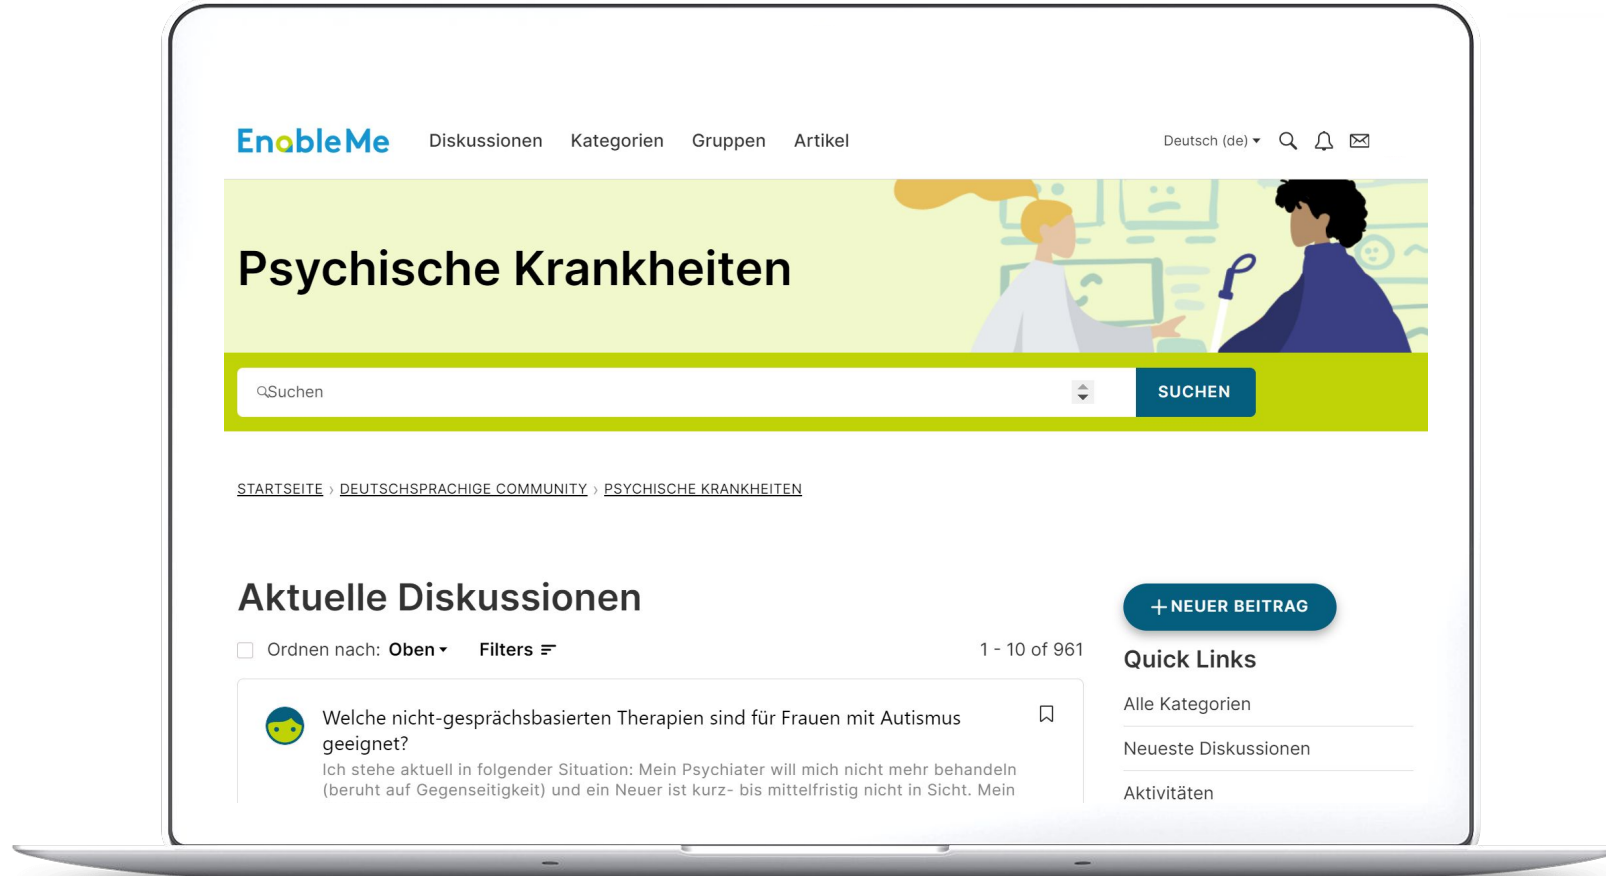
EnableMe Diskussionen Kategorien Gruppen Artikel Deutsch (de)

Psychische Krankheiten

Suchen

SUCHEN

STARTSEITE › DEUTSCHSPRACHIGE COMMUNITY › PSYCHISCHE KRANKHEITEN

Aktuelle Diskussionen

Ordnen nach: Oben Filters

1 - 10 of 961

Welche nicht-gesprächsbasierten Therapien sind für Frauen mit Autismus geeignet?

Ich stehe aktuell in folgender Situation: Mein Psychiater will mich nicht mehr behandeln (beruht auf Gegenseitigkeit) und ein Neuer ist kurz- bis mittelfristig nicht in Sicht. Mein

+ NEUER BEITRAG

Quick Links

Alle Kategorien

Neueste Diskussionen

Aktivitäten